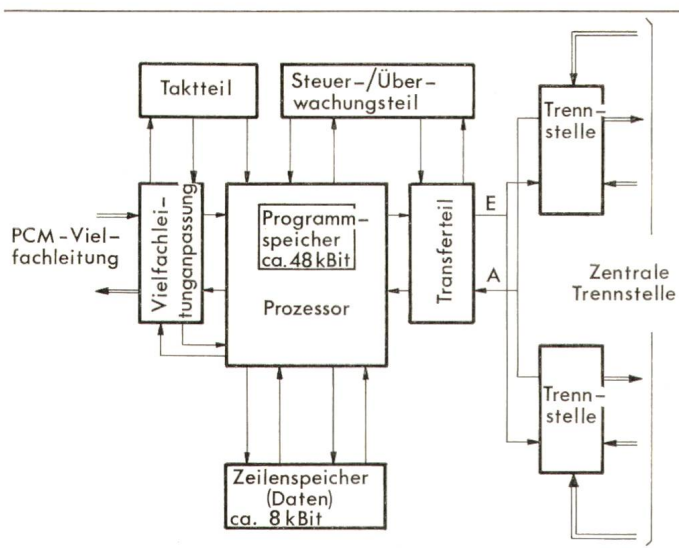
Taktteil

Steuer-/Überwachungsteil

Trennstelle

PCM-Vielfachleitung

Vielfachleitunganpassung

Programmspeicher ca. 48 kBit

Prozessor

Transferteil

E

A

Zentrale Trennstelle

Trennstelle

Zeilenspeicher (Daten) ca. 8 kBit